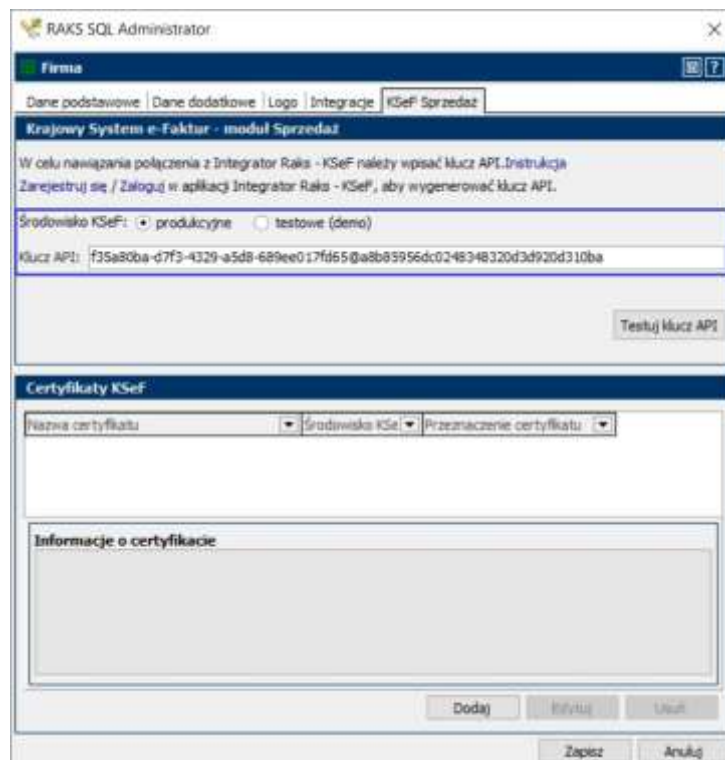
RAKS SQL Administrator

Firma

Dane podstawowe | Dane dodatkowe | Logo | Integracje | KSeF Sprzedaż

Krajowy System e-Faktur - moduł Sprzedaż

W celu nawiązania połączenia z Integrator Raks - KSeF należy wpisać klucz API. Instrukcja

Zarejestruj się / Zaloguj w aplikacji Integrator Raks - KSeF, aby wygenerować klucz API.

Środowisko KSeF: produkcyjne testowe (demo)

Klucz API: f35a80ba-d7f3-4329-a5d8-689ee017fd65@a8b85956dc0248348320d3d920d310ba

Testuj klucz API

Certyfikaty KSeF

| Nazwa certyfikatu | Środowisko KSe | Przeznaczenie certyfikatu |
|---|---|---|

Informacje o certyfikacie

Dodaj Edytuj Usuń

Zapisz Anuluj